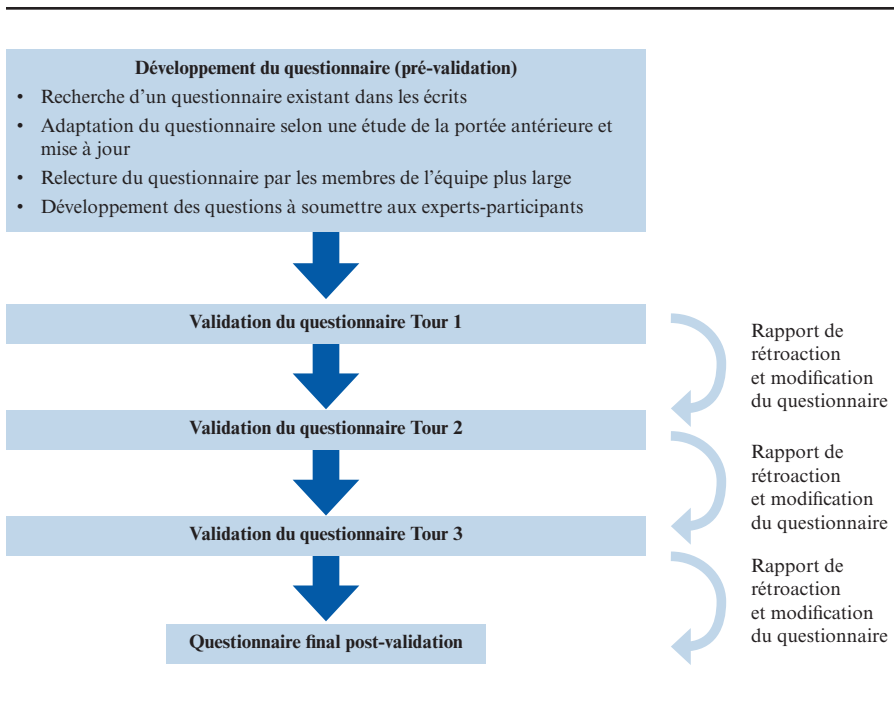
Développement du questionnaire (pré-validation)

• Recherche d'un questionnaire existant dans les écrits
• Adaptation du questionnaire selon une étude de la portée antérieure et mise à jour
• Relecture du questionnaire par les membres de l'équipe plus large
• Développement des questions à soumettre aux experts-participants

Validation du questionnaire Tour 1

Rapport de rétroaction et modification du questionnaire

Validation du questionnaire Tour 2

Rapport de rétroaction et modification du questionnaire

Validation du questionnaire Tour 3

Rapport de rétroaction et modification du questionnaire

Questionnaire final post-validation